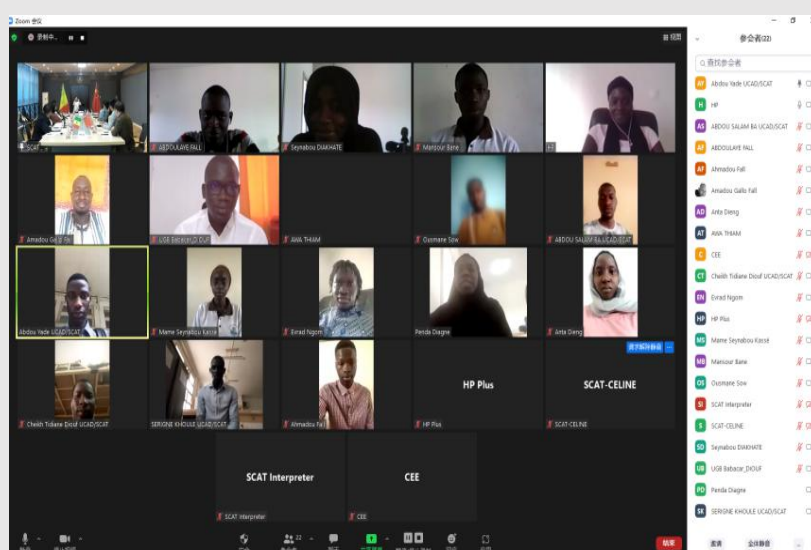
Zoom 会议

录制中...

视图

SCAT

ABDOULAYE FALL

Seynabou DIAKHATE

Mansour Bane

Amadou Gallo Fall

UGB Babacar_DIOUF

AWA THIAM

Ousmane Sow

ABDOU SALAM BA UCAD/SCAT

Abdou Yade UCAD/SCAT

Mame Seynabou Kasse

Evrad Ngom

Penda Diagne

Anta Dieng

Cheikh Tidiane Diouf UCAD/SCAT

SERIGNE KHOULE UCAD/SCAT

Ahmadou Fall

HP Plus

SCAT-CELINE

SCAT Interpreter

CEE

结束

参会者(22)

查找参会者

AY Abdou Yade UCAD/SCAT

H HP

AS ABDOU SALAM BA UCAD/SCAT

AF ABDOULAYE FALL

AF Ahmadou Fall

Amadou Gallo Fall

AD Anta Dieng

AT AWA THIAM

C CEE

CT Cheikh Tidiane Diouf UCAD/SCAT

EN Evrad Ngom

HP HP Plus

MS Mame Seynabou Kasse

MB Mansour Bane

OS Ousmane Sow

SI SCAT Interpreter

S SCAT-CELINE

SD Seynabou DIAKHATE

UB UGB Babacar_DIOUF

PD Penda Diagne

SK SERIGNE KHOULE UCAD/SCAT

邀请

全体静音